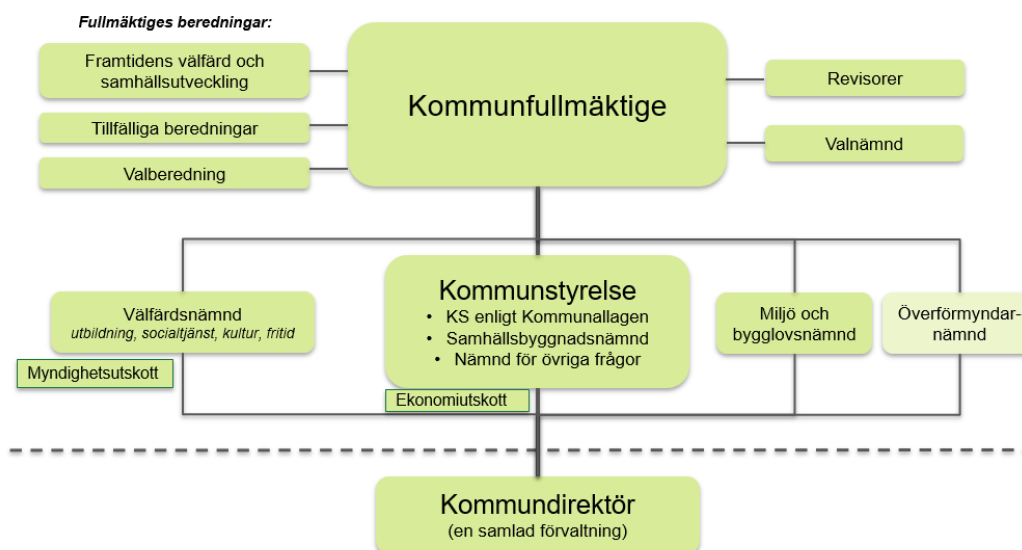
Fullmäktiges beredningar:

Framtidens välfärd och samhällsutveckling

Tillfälliga beredningar

Valberedning

Kommunfullmäktige

Revisorer

Valnämnd

Välfärdsnämnd
utbildning, socialtjänst, kultur, fritid

Myndighetsutskott

Kommunstyrelse
• KS enligt Kommunallagen
• Samhällsbyggnadsnämnd
• Nämnd för övriga frågor

Ekonomiutskott

Miljö och bygglovsnämnd

Överförmyndarnämnd

Kommundirektör
(en samlad förvaltning)